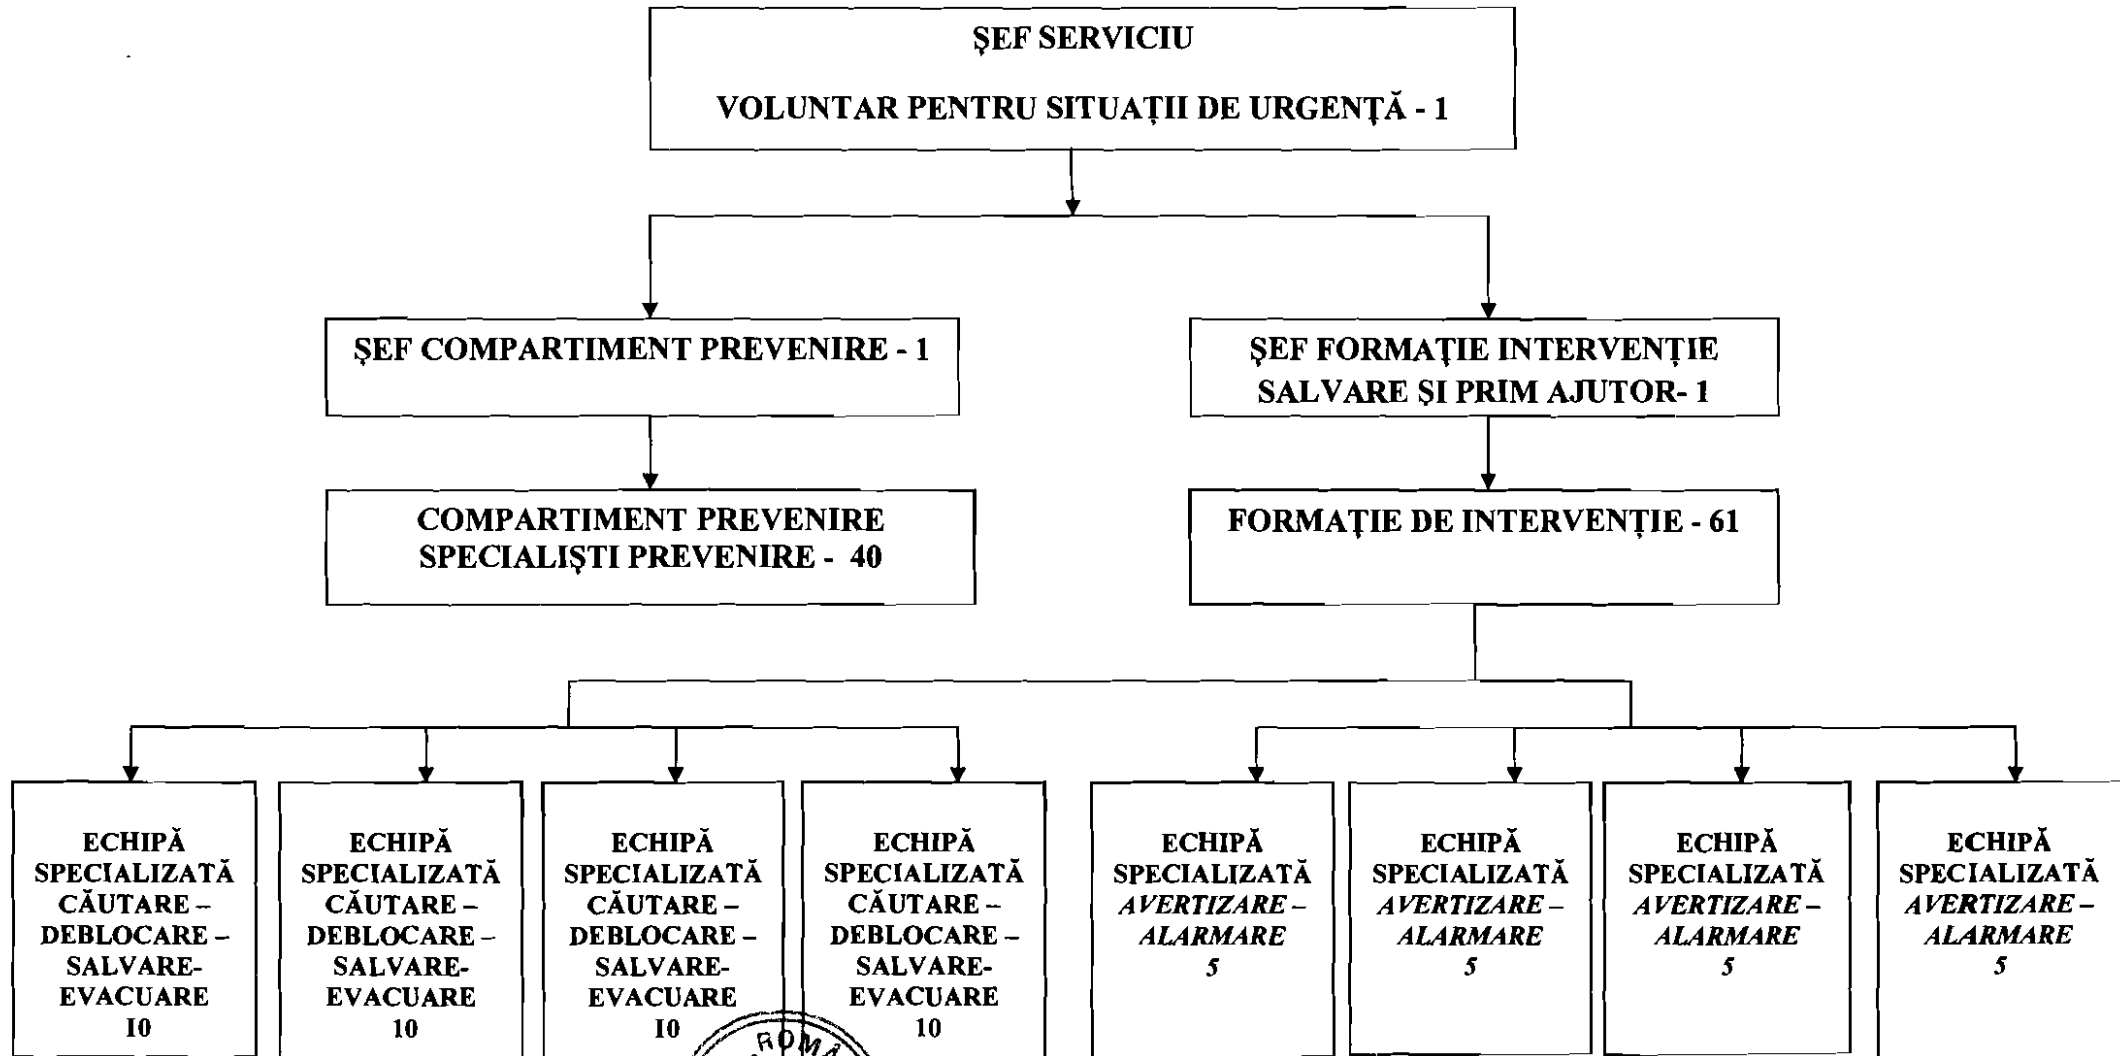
ŞEF SERVICIU

VOLUNTAR PENTRU SITUAŢII DE URGENŢĂ - 1

ŞEF COMPARTIMENT PREVENIRE - 1

ŞEF FORMAŢIE INTERVENŢIE SALVARE ŞI PRIM AJUTOR- 1

COMPARTIMENT PREVENIRE SPECIALIŞTI PREVENIRE - 40

FORMAŢIE DE INTERVENŢIE - 61

ECHIPĂ SPECIALIZATĂ CĂUTARE – DEBLOCARE – SALVARE- EVACUARE 10

ECHIPĂ SPECIALIZATĂ CĂUTARE – DEBLOCARE – SALVARE- EVACUARE 10

ECHIPĂ SPECIALIZATĂ CĂUTARE – DEBLOCARE – SALVARE- EVACUARE 10

ECHIPĂ SPECIALIZATĂ CĂUTARE – DEBLOCARE – SALVARE- EVACUARE 10

ECHIPĂ SPECIALIZATĂ AVERTIZARE – ALARMARE 5

ECHIPĂ SPECIALIZATĂ AVERTIZARE – ALARMARE 5

ECHIPĂ SPECIALIZATĂ AVERTIZARE – ALARMARE 5

ECHIPĂ SPECIALIZATĂ AVERTIZARE – ALARMARE 5

ROMÂ